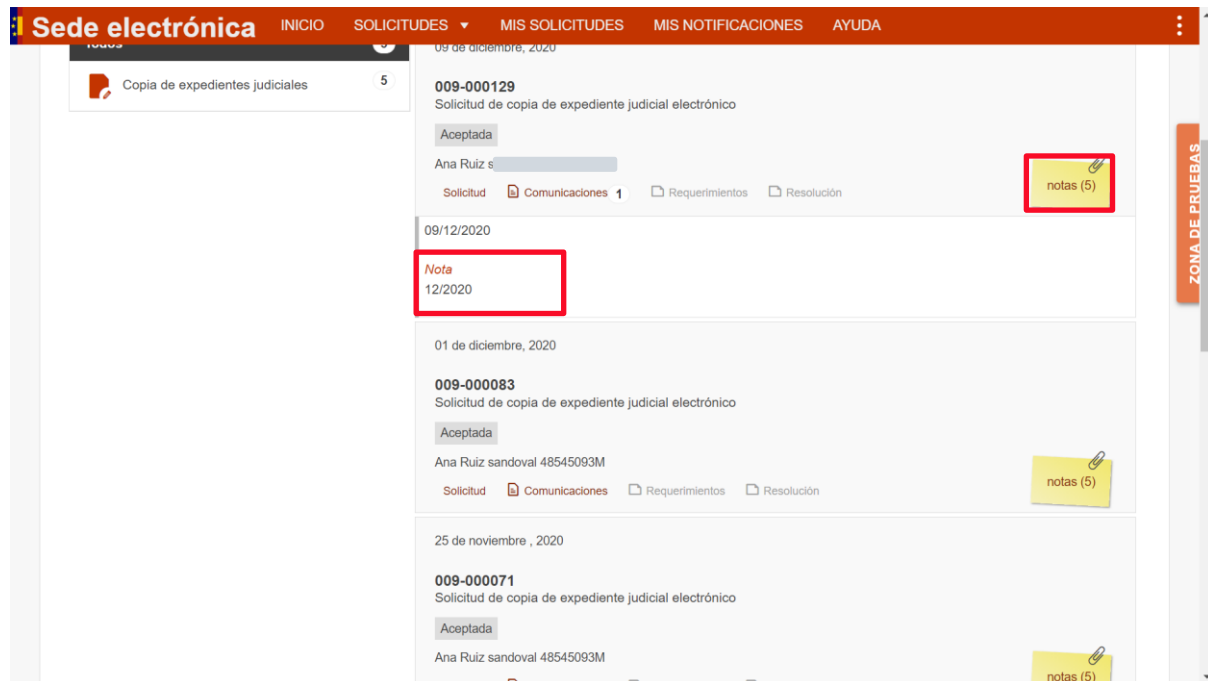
Sede electrónica INICIO SOLICITUDES ▾ MIS SOLICITUDES MIS NOTIFICACIONES AYUDA

Todos

Copia de expedientes judiciales 5

09 de diciembre, 2020

009-000129
Solicitud de copia de expediente judicial electrónico

Aceptada

Ana Ruiz s

Solicitud Comunicaciones 1 Requerimientos Resolución

notas (5)

09/12/2020

Nota
12/2020

01 de diciembre, 2020

009-000083
Solicitud de copia de expediente judicial electrónico

Aceptada

Ana Ruiz sandoval 48545093M

Solicitud Comunicaciones Requerimientos Resolución

notas (5)

25 de noviembre , 2020

009-000071
Solicitud de copia de expediente judicial electrónico

Aceptada

Ana Ruiz sandoval 48545093M

notas (5)

ZONA DE PRUEBAS